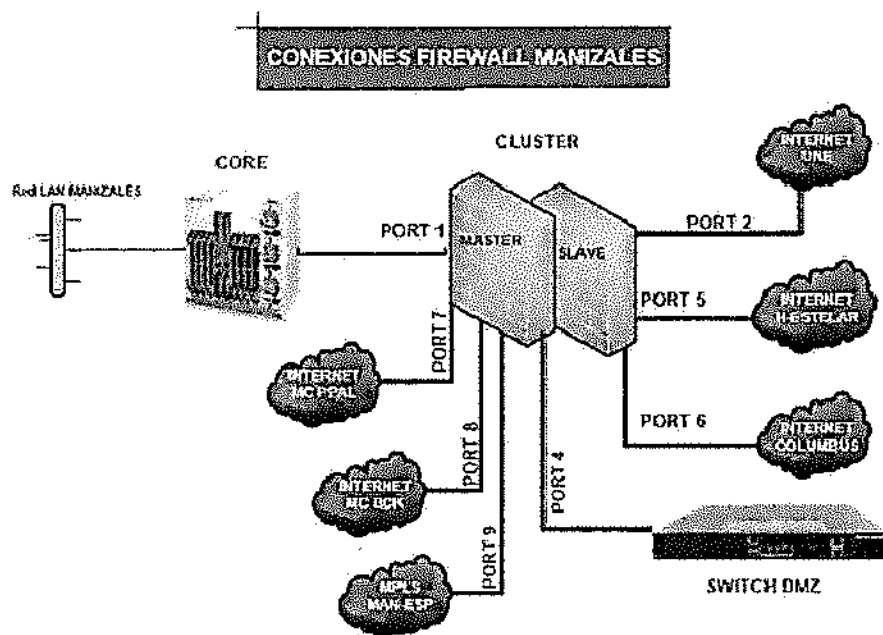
CONEXIONES FIREWALL MANIZALES

CLUSTER

CORE

Red LAN MANIZALES

INTERNET UNE

PORT 2

PORT 1

MASTER

SLAVE

PORT 5

INTERNET H-ESTELAR

PORT 7

INTERNET MC PPAL

PORT 6

INTERNET COLUMBUS

PORT 8

INTERNET MC BCK

PORT 4

PORT 9

MPLS MAN-ESP

SWITCH DMZ